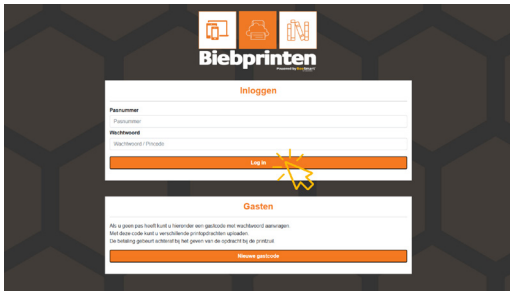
Biebprinten

Powered by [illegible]

Inloggen

Pasnummer

Pasnummer

Wachtwoord

Wachtwoord / Pincode

Log in

Gasten

Als u geen pas hoeft kunt u hieronder een gastcode met wachtwoord aanvragen.
Met deze code kunt u verschillende printopdrachten uploaden.
De betaling gebeurt achteraf bij het geven van de opdracht bij de printzuil.

Nieuwe gastcode